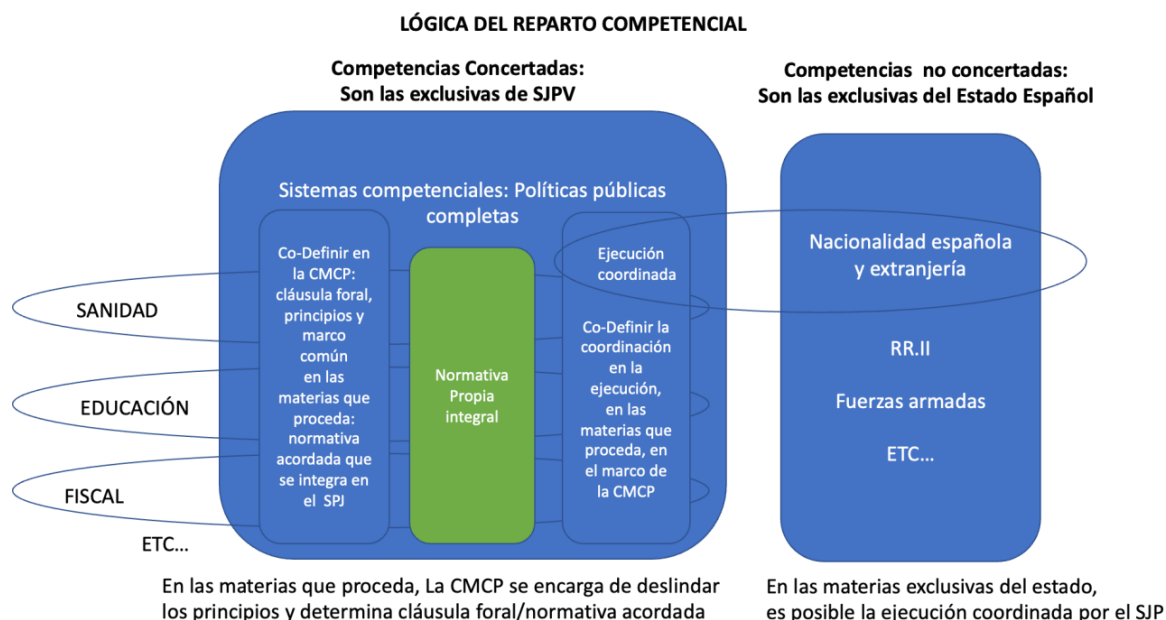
LÓGICA DEL REPARTO COMPETENCIAL

Competencias Concertadas:
Son las exclusivas de SJPV

Competencias no concertadas:
Son las exclusivas del Estado Español

Sistemas competenciales: Políticas públicas completas

Co-Definir en la CMCP: cláusula foral, principios y marco común en las materias que proceda: normativa acordada que se integra en el SPJ

Normativa Propia integral

Ejecución coordinada

Co-Definir la coordinación en la ejecución, en las materias que proceda, en el marco de la CMCP

Nacionalidad española y extranjería

RR.II

Fuerzas armadas

ETC…

SANIDAD

EDUCACIÓN

FISCAL

ETC…

En las materias que proceda, La CMCP se encarga de deslindar los principios y determina cláusula foral/normativa acordada

En las materias exclusivas del estado, es posible la ejecución coordinada por el SJP